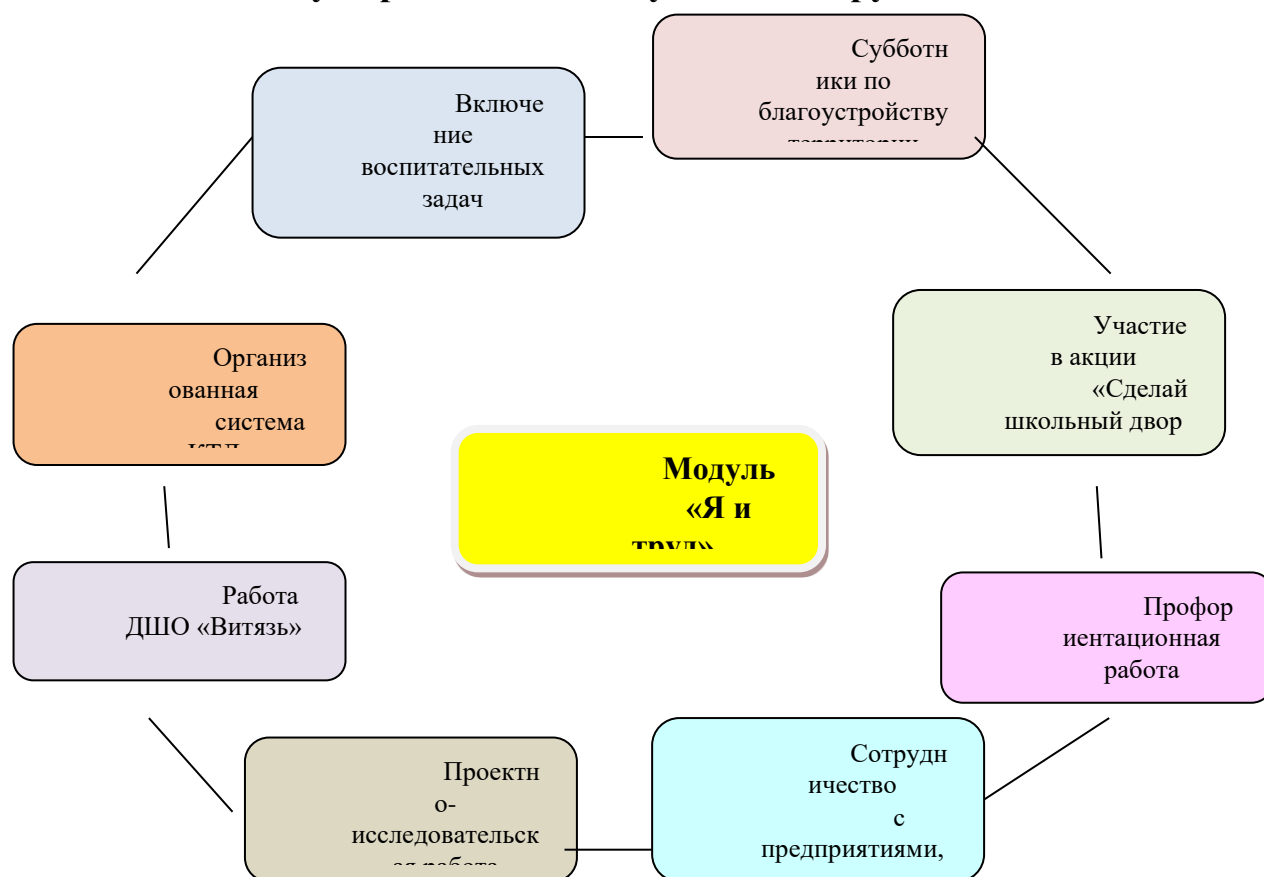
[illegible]

Включение воспитательных задач

Субботники по благоустройству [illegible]

Участие в акции «Сделай школьный двор

Организованная система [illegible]

Модуль «Я и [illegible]

Работа ДШО «Витязь»

Профориентационная работа

Проектно-исследовательск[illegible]

Сотрудничество с предприятиями,